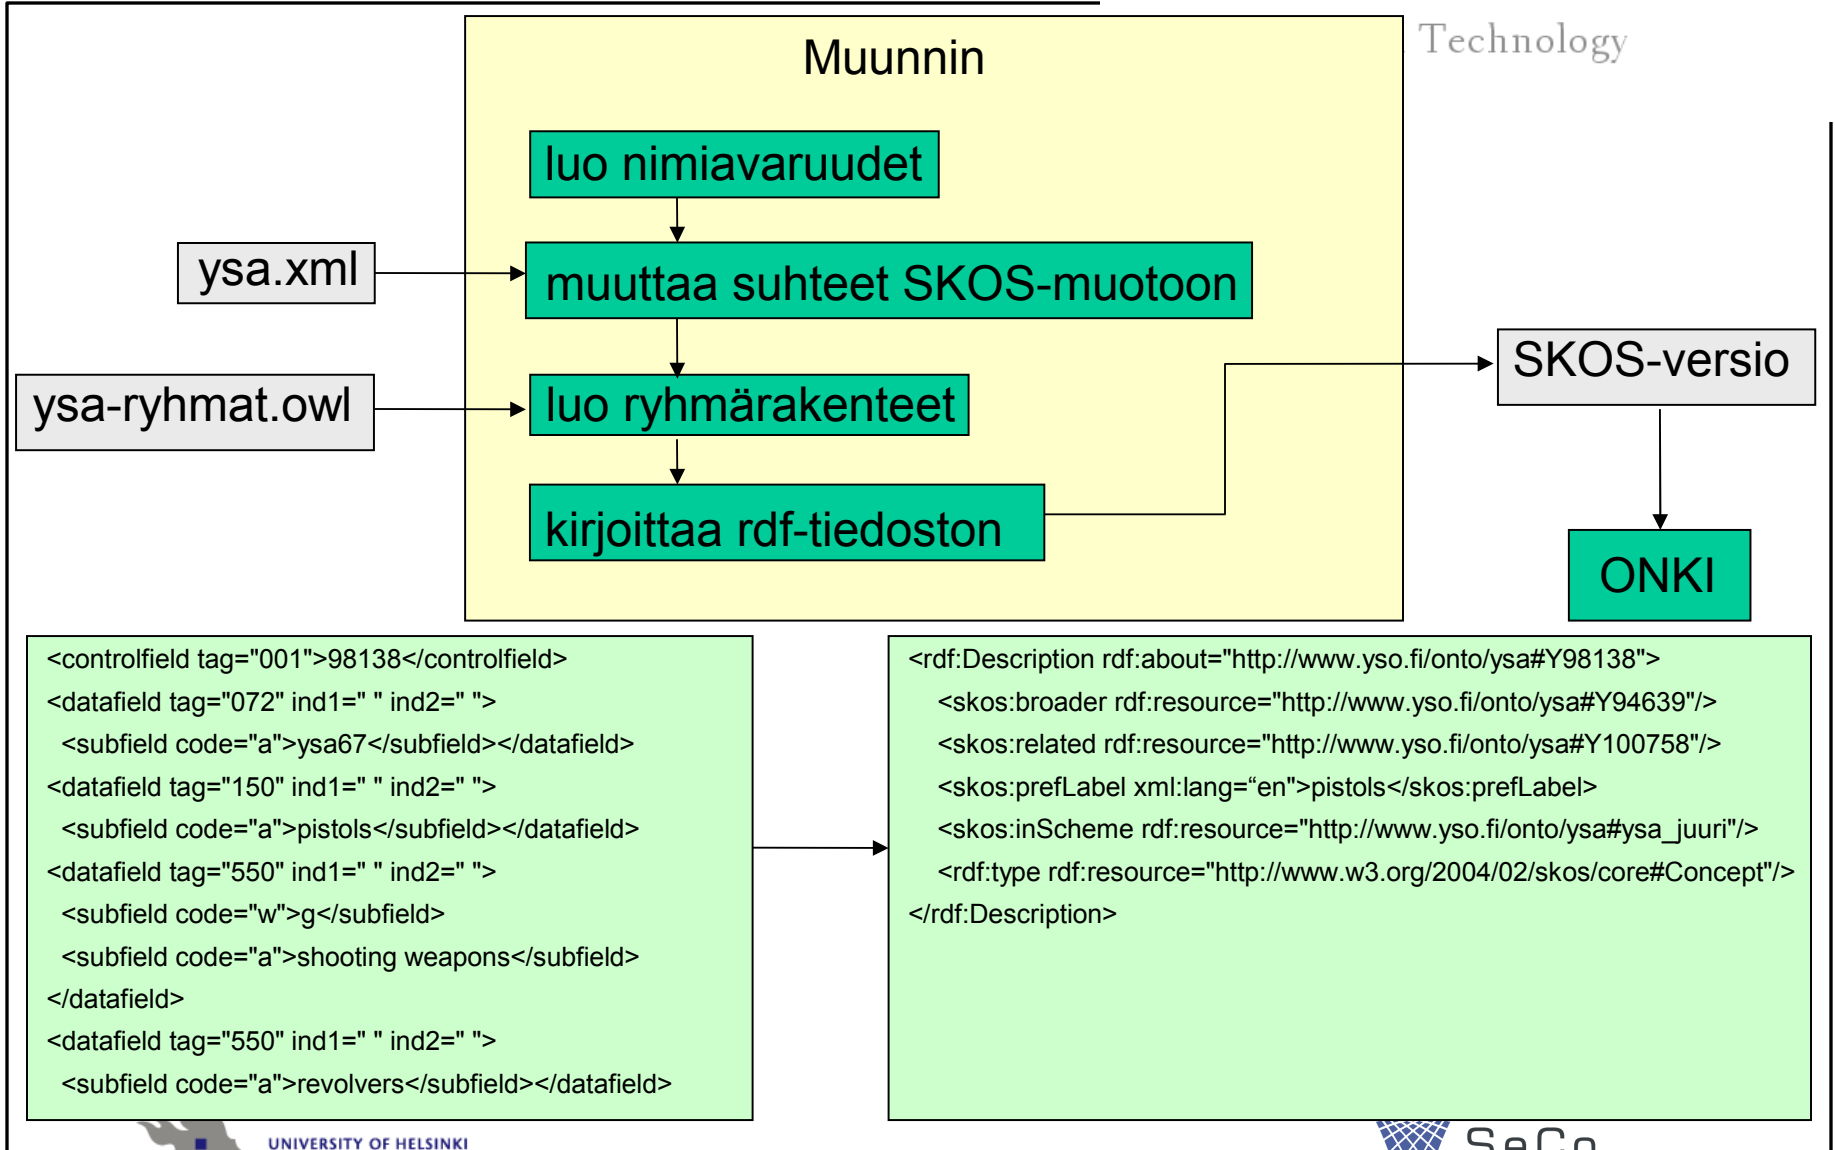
Technology

Muunnin

luo nimiavaruudet

ysa.xml

muuttaa suhteet SKOS-muotoon

ysa-ryhmat.owl

luo ryhmärakenteet

kirjoittaa rdf-tiedoston

SKOS-versio

ONKI

<controlfield tag="001">98138</controlfield>
<datafield tag="072" ind1=" " ind2=" ">
<subfield code="a">ysa67</subfield></datafield>
<datafield tag="150" ind1=" " ind2=" ">
<subfield code="a">pistols</subfield></datafield>
<datafield tag="550" ind1=" " ind2=" ">
<subfield code="w">g</subfield>
<subfield code="a">shooting weapons</subfield>
</datafield>
<datafield tag="550" ind1=" " ind2=" ">
<subfield code="a">revolvers</subfield></datafield>

<rdf:Description rdf:about="http://www.yso.fi/onto/ysa#Y98138">
<skos:broader rdf:resource="http://www.yso.fi/onto/ysa#Y94639"/>
<skos:related rdf:resource="http://www.yso.fi/onto/ysa#Y100758"/>
<skos:prefLabel xml:lang="en">pistols</skos:prefLabel>
<skos:inScheme rdf:resource="http://www.yso.fi/onto/ysa#ysa_juuri"/>
<rdf:type rdf:resource="http://www.w3.org/2004/02/skos/core#Concept"/>
</rdf:Description>

UNIVERSITY OF HELSINKI

SeCo